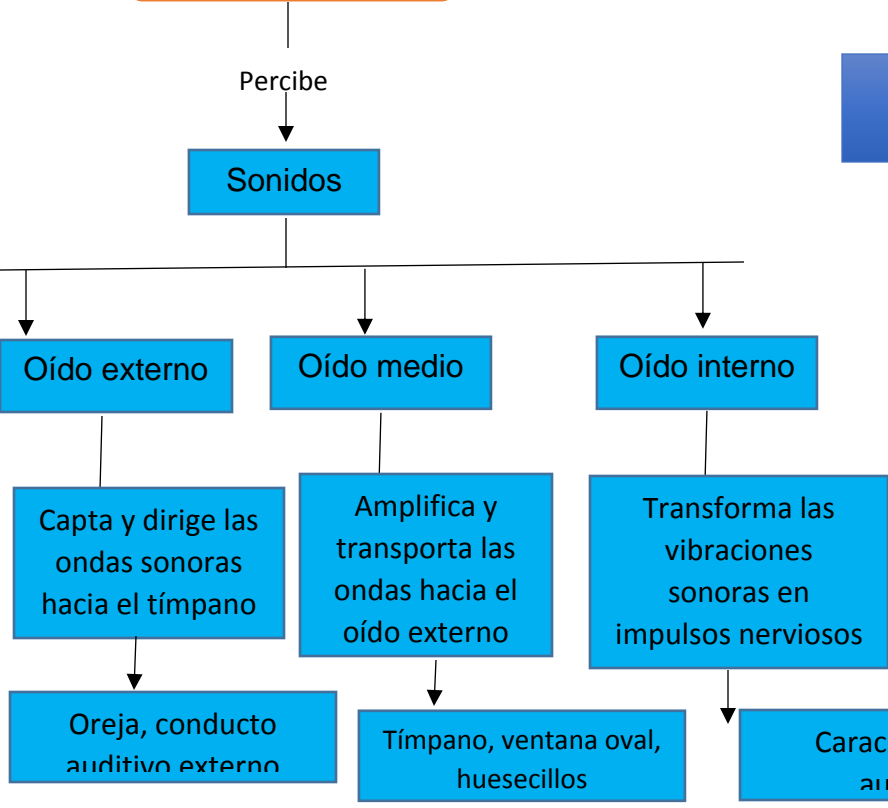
Percibe

Sonidos

Oído externo

Oído medio

Oído interno

Capta y dirige las ondas sonoras hacia el tímpano

Amplifica y transporta las ondas hacia el oído externo

Transforma las vibraciones sonoras en impulsos nerviosos

Oreja, conducto auditivo externo

Tímpano, ventana oval, huesecillos

Carac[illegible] au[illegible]